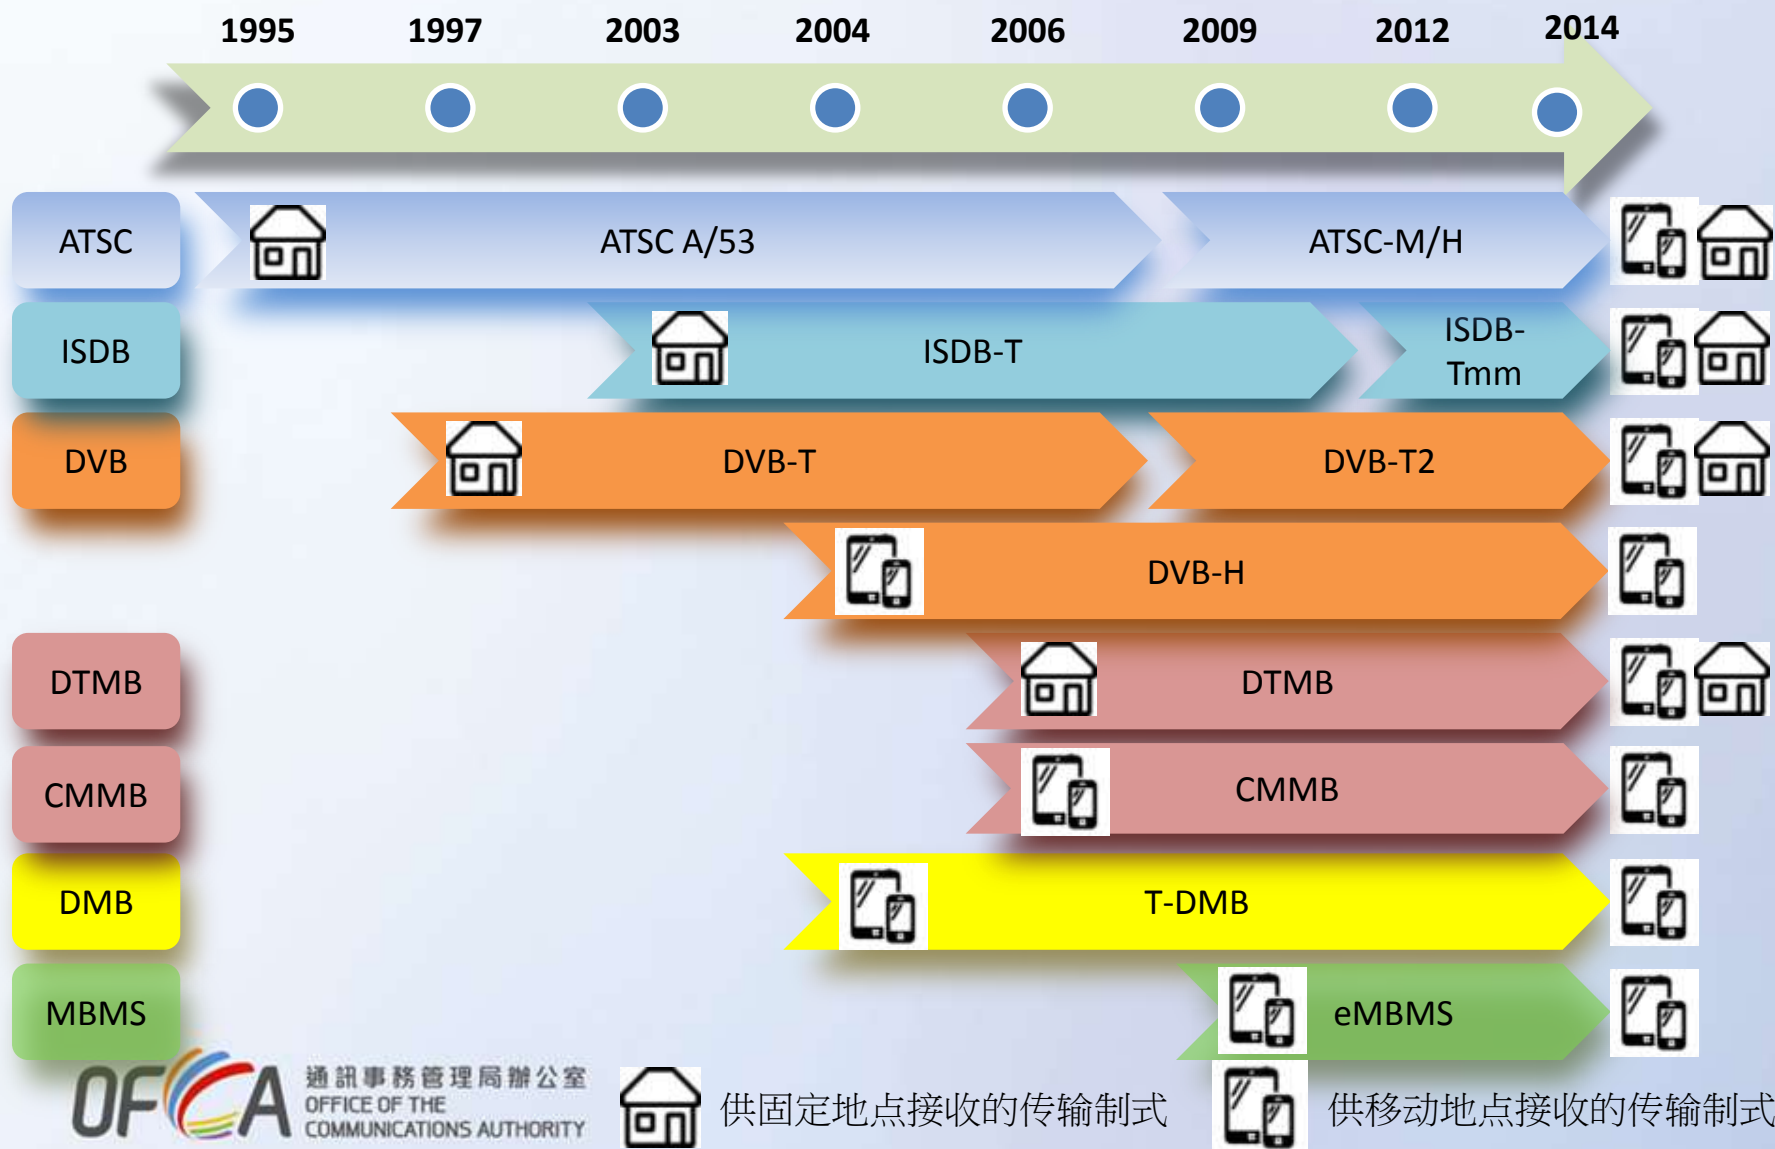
1995 1997 2003 2004 2006 2009 2012 2014

ATSC
ATSC A/53
ATSC-M/H

ISDB
ISDB-T
ISDB-Tmm

DVB
DVB-T
DVB-T2

DVB-H

DTMB
DTMB

CMMB
CMMB

DMB
T-DMB

MBMS
eMBMS

OFCA 通訊事務管理局辦公室 OFFICE OF THE COMMUNICATIONS AUTHORITY

供固定地点接收的传输制式

供移动地点接收的传输制式